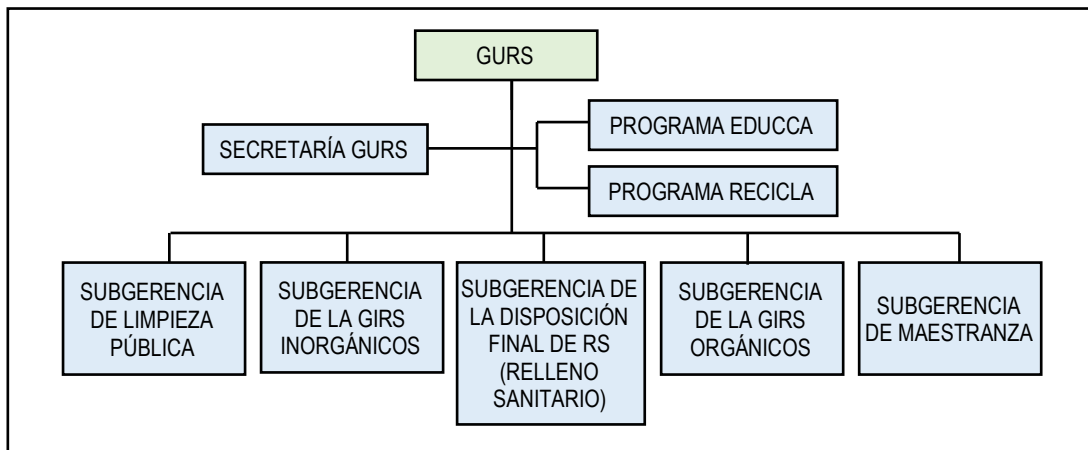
GURS

SECRETARÍA GURS

PROGRAMA EDUCCA

PROGRAMA RECICLA

SUBGERENCIA DE LIMPIEZA PÚBLICA

SUBGERENCIA DE LA GIRS INORGÁNICOS

SUBGERENCIA DE LA DISPOSICIÓN FINAL DE RS (RELLENO SANITARIO)

SUBGERENCIA DE LA GIRS ORGÁNICOS

SUBGERENCIA DE MAESTRANZA